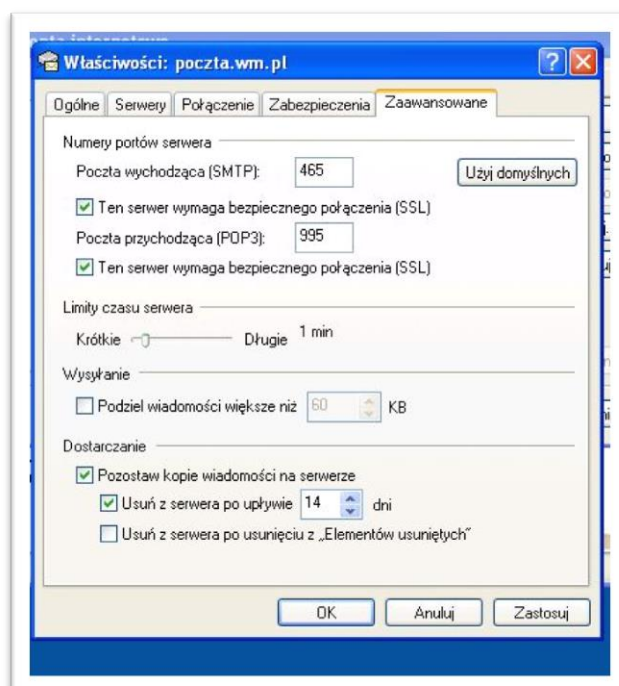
Właściwości: poczta.wm.pl

Ogólne | Serwery | Połączenie | Zabezpieczenia | Zaawansowane

Numery portów serwera

Poczta wychodząca (SMTP): 465 Użyj domyślnych

Ten serwer wymaga bezpiecznego połączenia (SSL)

Poczta przychodząca (POP3): 995

Ten serwer wymaga bezpiecznego połączenia (SSL)

Limity czasu serwera

Krótkie Długie 1 min

Wysyłanie

Podziel wiadomości większe niż 60 KB

Dostarczanie

Pozostaw kopie wiadomości na serwerze

Usuń z serwera po upływie 14 dni

Usuń z serwera po usunięciu z „Elementów usuniętych"

OK Anuluj Zastosuj